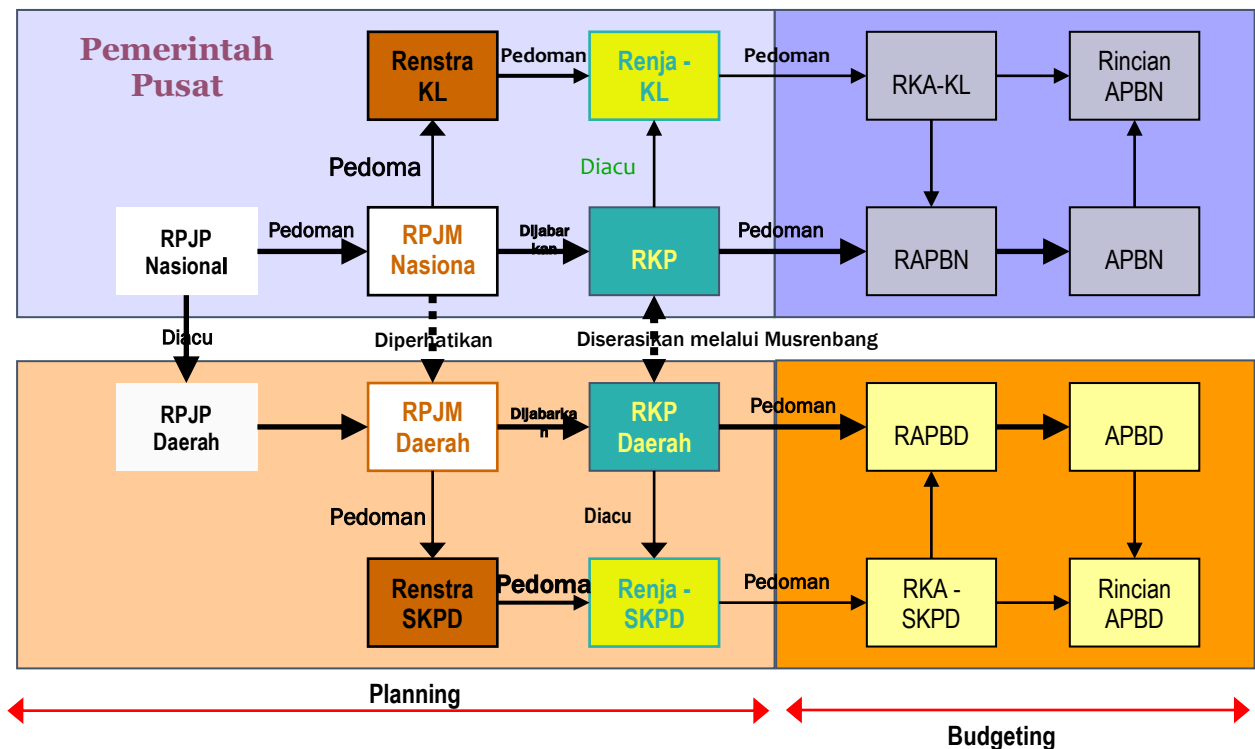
Pemerintah Pusat

Renstra KL

Pedoman

Renja - KL

Pedoman

RKA-KL

Rincian APBN

Pedoma

Diacu

RPJP Nasional

Pedoman

RPJM Nasiona

Dijabarkan

RKP

Pedoman

RAPBN

APBN

Diacu

Diperhatikan

Diserasikan melalui Musrenbang

RPJP Daerah

RPJM Daerah

Dijabarkan

RKP Daerah

Pedoman

RAPBD

APBD

Pedoman

Diacu

Renstra SKPD

Pedoma

Renja - SKPD

Pedoman

RKA - SKPD

Rincian APBD

Planning

Budgeting